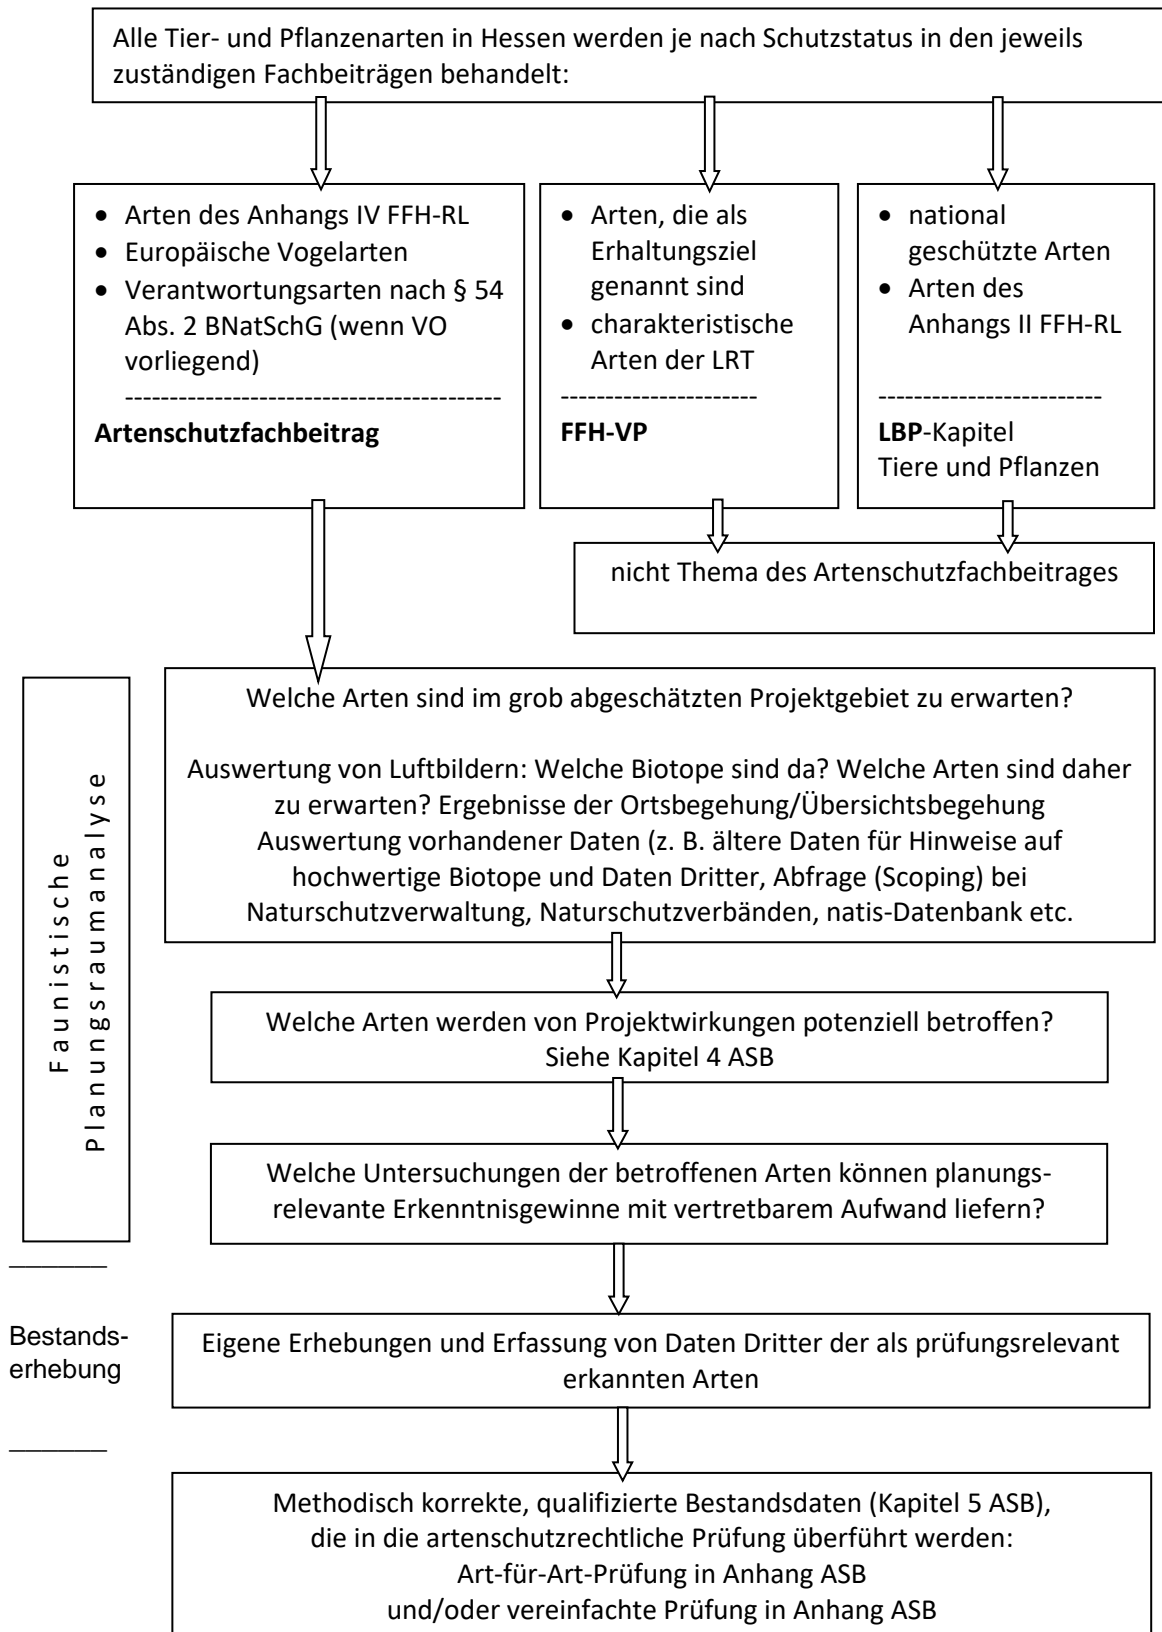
Alle Tier- und Pflanzenarten in Hessen werden je nach Schutzstatus in den jeweils zuständigen Fachbeiträgen behandelt:

- Arten des Anhangs IV FFH-RL
- Europäische Vogelarten
- Verantwortungsarten nach § 54 Abs. 2 BNatSchG (wenn VO vorliegend)

------------------------------------------

**Artenschutzfachbeitrag**

- Arten, die als Erhaltungsziel genannt sind
- charakteristische Arten der LRT

----------------------

**FFH-VP**

- national geschützte Arten
- Arten des Anhangs II FFH-RL

-------------------------

**LBP**-Kapitel Tiere und Pflanzen

nicht Thema des Artenschutzfachbeitrages

Faunistische Planungsraumanalyse

Welche Arten sind im grob abgeschätzten Projektgebiet zu erwarten?

Auswertung von Luftbildern: Welche Biotope sind da? Welche Arten sind daher zu erwarten? Ergebnisse der Ortsbegehung/Übersichtsbegehung Auswertung vorhandener Daten (z. B. ältere Daten für Hinweise auf hochwertige Biotope und Daten Dritter, Abfrage (Scoping) bei Naturschutzverwaltung, Naturschutzverbänden, natis-Datenbank etc.

Welche Arten werden von Projektwirkungen potenziell betroffen? Siehe Kapitel 4 ASB

Welche Untersuchungen der betroffenen Arten können planungsrelevante Erkenntnisgewinne mit vertretbarem Aufwand liefern?

Bestandserhebung

Eigene Erhebungen und Erfassung von Daten Dritter der als prüfungsrelevant erkannten Arten

Methodisch korrekte, qualifizierte Bestandsdaten (Kapitel 5 ASB), die in die artenschutzrechtliche Prüfung überführt werden: Art-für-Art-Prüfung in Anhang ASB und/oder vereinfachte Prüfung in Anhang ASB